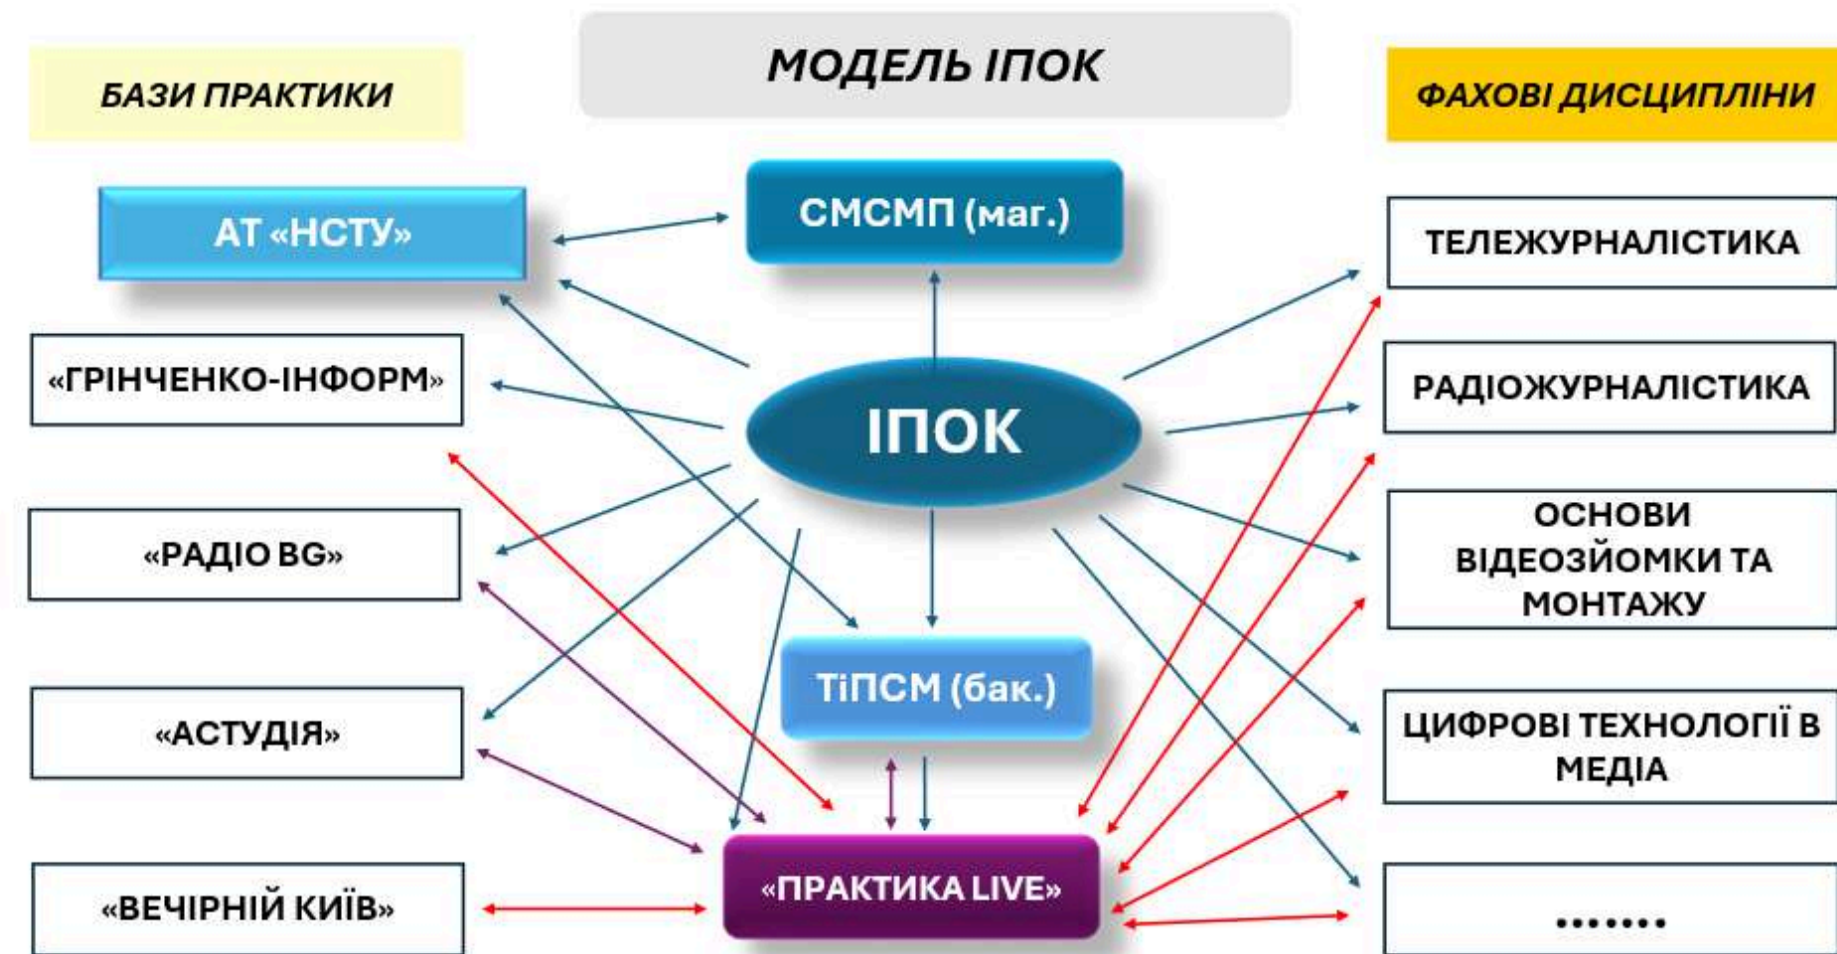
БАЗИ ПРАКТИКИ

МОДЕЛЬ ІПОК

ФАХОВІ ДИСЦИПЛІНИ

АТ «НСТУ»

СМСМП (маг.)

ТЕЛЕЖУРНАЛІСТИКА

«ГРІНЧЕНКО-ІНФОРМ»

ІПОК

РАДІОЖУРНАЛІСТИКА

«РАДІО BG»

ОСНОВИ ВІДЕОЗЙОМКИ ТА МОНТАЖУ

«АСТУДІЯ»

ТіПСМ (бак.)

ЦИФРОВІ ТЕХНОЛОГІЇ В МЕДІА

«ВЕЧІРНІЙ КИЇВ»

«ПРАКТИКА LIVE»

.......